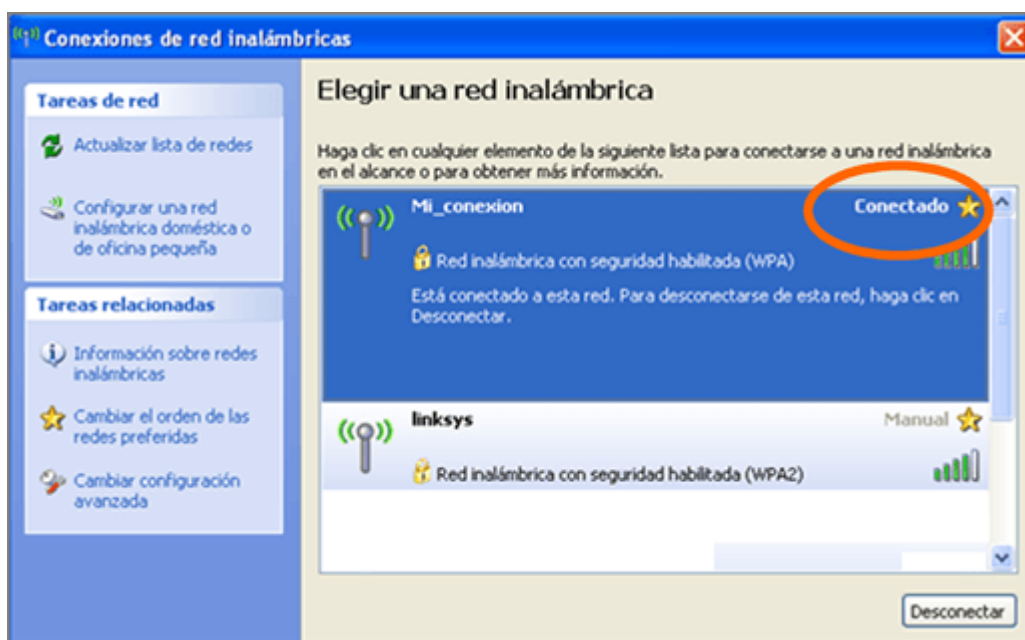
Conexiones de red inalámbricas

Tareas de red

Actualizar lista de redes

Configurar una red inalámbrica doméstica o de oficina pequeña

Tareas relacionadas

Información sobre redes inalámbricas

Cambiar el orden de las redes preferidas

Cambiar configuración avanzada

Elegir una red inalámbrica

Haga clic en cualquier elemento de la siguiente lista para conectarse a una red inalámbrica en el alcance o para obtener más información.

Mi_conexion

Conectado

Red inalámbrica con seguridad habilitada (WPA)

Está conectado a esta red. Para desconectarse de esta red, haga clic en Desconectar.

linksys

Manual

Red inalámbrica con seguridad habilitada (WPA2)

Desconectar